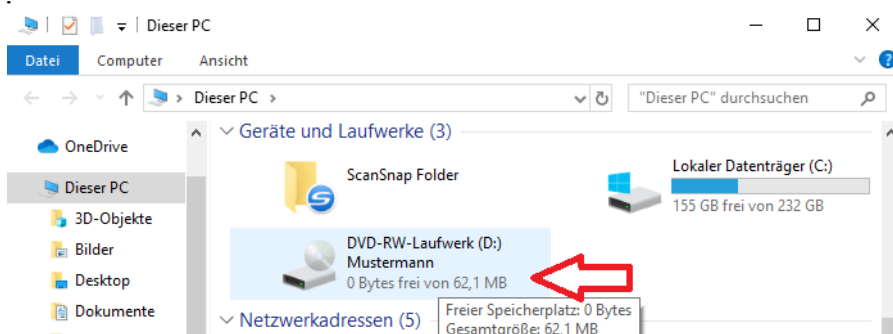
Dieser PC

Datei Computer Ansicht

Dieser PC >

"Dieser PC" durchsuchen

OneDrive
Dieser PC
3D-Objekte
Bilder
Desktop
Dokumente

Geräte und Laufwerke (3)

ScanSnap Folder

Lokaler Datenträger (C:)
155 GB frei von 232 GB

DVD-RW-Laufwerk (D:)
Mustermann
0 Bytes frei von 62,1 MB

Freier Speicherplatz: 0 Bytes
Gesamtgröße: 62,1 MB

Netzwerkadressen (5)